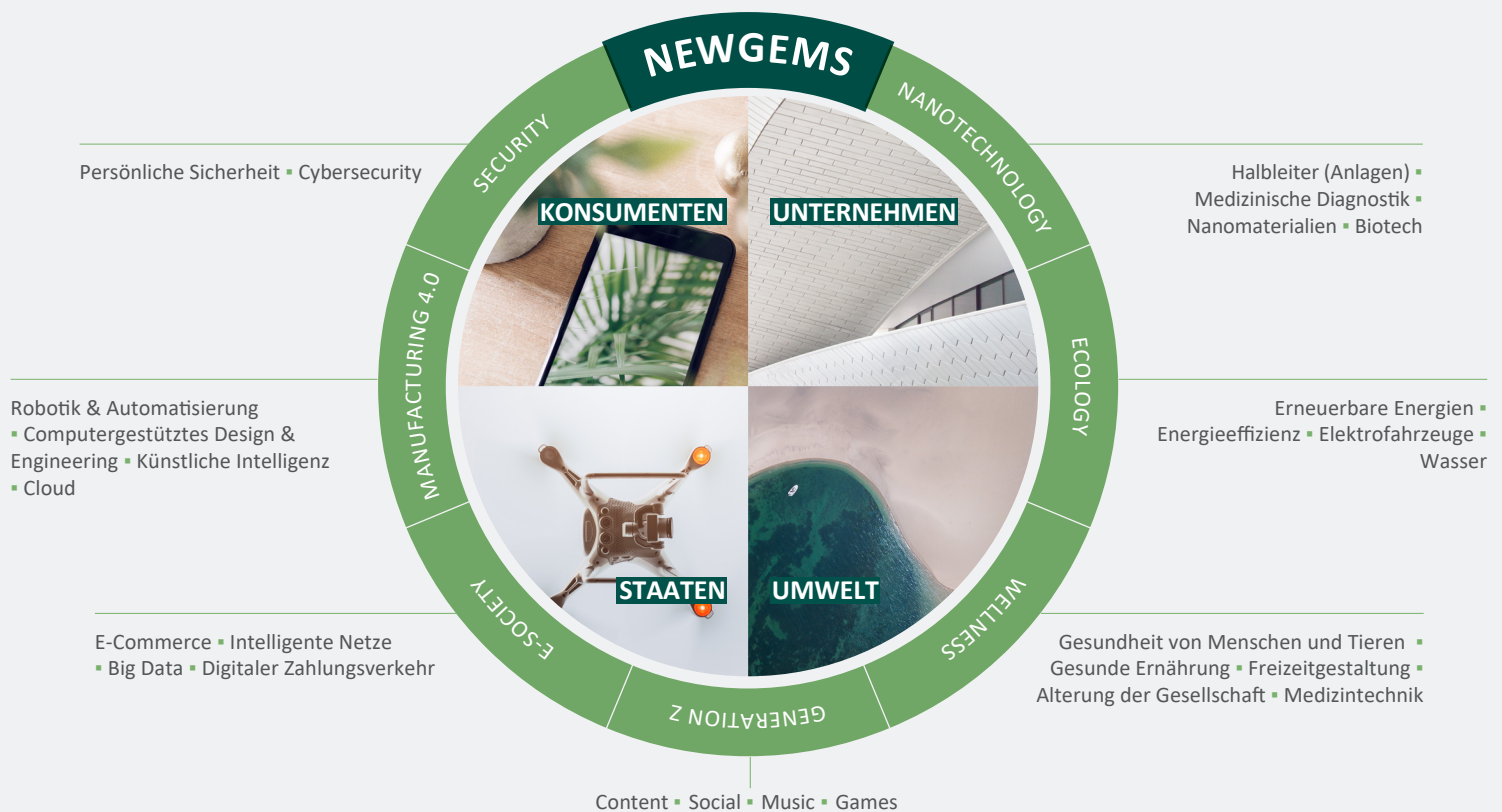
NEWGEMS

SECURITY

Persönliche Sicherheit ▪ Cybersecurity

NANOTECHNOLOGY

Halbleiter (Anlagen) ▪
Medizinische Diagnostik ▪
Nanomaterialien ▪ Biotech

KONSUMENTEN

UNTERNEHMEN

MANUFACTURING 4.0

Robotik & Automatisierung ▪ Computergestütztes Design & Engineering ▪ Künstliche Intelligenz ▪ Cloud

ECOLOGY

Erneuerbare Energien ▪
Energieeffizienz ▪ Elektrofahrzeuge ▪
Wasser

STAATEN

UMWELT

E-SOCIETY

E-Commerce ▪ Intelligente Netze
▪ Big Data ▪ Digitaler Zahlungsverkehr

WELLNESS

Gesundheit von Menschen und Tieren ▪
Gesunde Ernährung ▪ Freizeitgestaltung ▪
Alterung der Gesellschaft ▪ Medizintechnik

GENERATION Z

Content ▪ Social ▪ Music ▪ Games